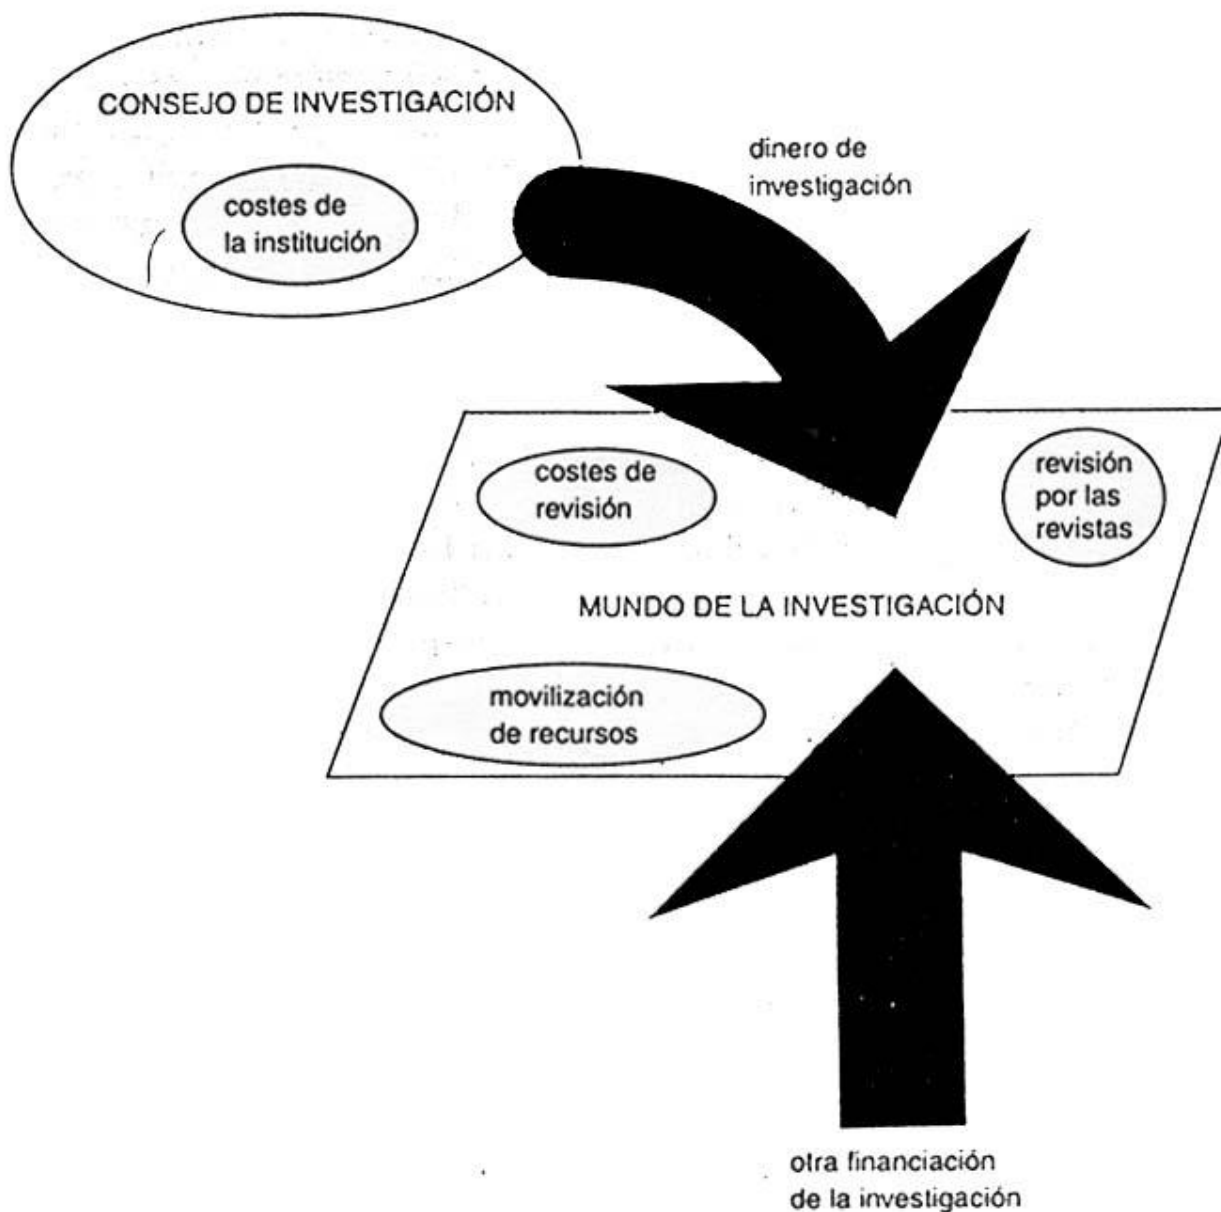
CONSEJO DE INVESTIGACIÓN

costes de la institución

dinero de investigación

costes de revisión

revisión por las revistas

MUNDO DE LA INVESTIGACIÓN

movilización de recursos

otra financiación de la investigación